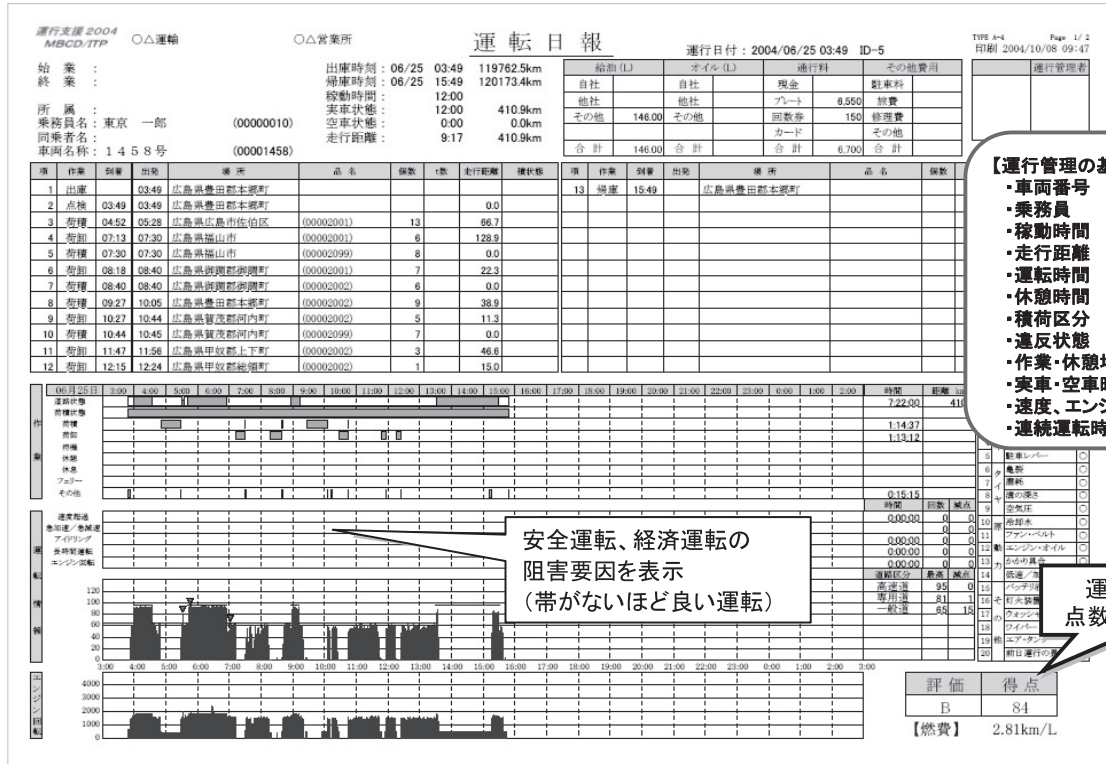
運行支援2004 MBCD/ITP ○△運輸 ○△営業所

運転日報

運行日付：2004/06/25 03:49 ID-5

TYPE A-4 Page 1/2
印刷 2004/10/08 09:47

始業：
終業：

出庫時刻：06/25 03:49 119762.5km
帰庫時刻：06/25 15:49 120173.4km
稼動時間： 12:00
実車状態： 12:00 410.9km
空車状態： 0:00 0.0km
走行距離： 9:17 410.9km

所属：
乗務員名：東京 一郎 (00000010)
同乗者名：
車両名称：1458号 (00001458)

| 給油(L) | | オイル(L) | | 通行料 | | その他費用 | | 運行管理者 |
|---|---|---|---|---|---|---|---|---|
| 自社 | | 自社 | | 現金 | | 駐車料 | | |
| 他社 | | 他社 | | プレート | 6,550 | 旅費 | | |
| その他 | 146.00 | その他 | | 回数券 | 150 | 修理費 | | |
| | | | | カード | | その他 | | |
| 合計 | 146.00 | 合計 | | 合計 | 6,700 | 合計 | | |

| 項 | 作業 | 到着 | 出発 | 場所 | 品名 | 個数 | t数 | 走行距離 | 積状態 |
|---|---|---|---|---|---|---|---|---|---|
| 1 | 出庫 | | 03:49 | 広島県豊田郡本郷町 | | | | | |
| 2 | 点検 | 03:49 | 03:49 | 広島県豊田郡本郷町 | | | | 0.0 | |
| 3 | 荷積 | 04:52 | 05:28 | 広島県広島市佐伯区 | (00002001) | 13 | | 66.7 | |
| 4 | 荷卸 | 07:13 | 07:30 | 広島県福山市 | (00002001) | 6 | | 128.9 | |
| 5 | 荷積 | 07:30 | 07:30 | 広島県福山市 | (00002099) | 8 | | 0.0 | |
| 6 | 荷卸 | 08:18 | 08:40 | 広島県御調郡御調町 | (00002001) | 7 | | 22.3 | |
| 7 | 荷積 | 08:40 | 08:40 | 広島県御調郡御調町 | (00002002) | 6 | | 0.0 | |
| 8 | 荷積 | 09:27 | 10:05 | 広島県豊田郡本郷町 | (00002002) | 9 | | 38.9 | |
| 9 | 荷卸 | 10:27 | 10:44 | 広島県賀茂郡河内町 | (00002002) | 5 | | 11.3 | |
| 10 | 荷積 | 10:44 | 10:45 | 広島県賀茂郡河内町 | (00002099) | 7 | | 0.0 | |
| 11 | 荷卸 | 11:47 | 11:56 | 広島県甲奴郡上下町 | (00002002) | 3 | | 46.6 | |
| 12 | 荷卸 | 12:15 | 12:24 | 広島県甲奴郡総領町 | (00002002) | 1 | | 15.0 | |

| 項 | 作業 | 到着 | 出発 | 場所 | 品名 | 個数 |
|---|---|---|---|---|---|---|
| 13 | 帰庫 | 15:49 | | 広島県豊田郡本郷町 | | |

【運行管理の基
・車両番号
・乗務員
・稼動時間
・走行距離
・運転時間
・休憩時間
・積荷区分
・違反状態
・作業・休憩
・実車・空車
・速度、エン
・連続運転時

06月25日 3:00 4:00 5:00 6:00 7:00 8:00 9:00 10:00 11:00 12:00 13:00 14:00 15:00 16:00 17:00 18:00 19:00 20:00 21:00 22:00 23:00 0:00 1:00 2:00

作業：運行状態 荷積状態 荷積 荷卸 待機 休憩 休息 フェリー その他

時間 距離 km
7:22:00 41
1:14:37
1:13:12
0:15:15

運転情報：速度超過 急加速/急減速 アイドリング 長時間運転 エンジン回転

時間 回数 減点
0:00:00 0 0
0:00:00 0 0
0:00:00 0 0
0:00:00 0 0
0:00:00 0 0

道路区分 最高 減点
高速道 95 0
専用道 81 1
一般道 65 15

安全運転、経済運転の
阻害要因を表示
（帯がないほど良い運転）

120 100 80 60 40 20
3:00 4:00 5:00 6:00 7:00 8:00 9:00 10:00 11:00 12:00 13:00 14:00 15:00 16:00 17:00 18:00 19:00 20:00 21:00 22:00 23:00 0:00 1:00 2:00 3:00

エンジン回転 4000 3000 2000 1000 0

5 駐車レバー ○
6 タ 亀裂 ○
7 イ 磨耗 ○
8 ヤ 溝の深さ ○
9 空気圧 ○
10 原 冷却水 ○
11 ファン・ベルト ○
12 動 エンジン・オイル ○
13 力 かかり具合 ○
14 低速／加
15 バッテリ
16 そ 灯火装置
17 の ウォッシャ
18 ワイパー
19 他 エア・タンク
20 前日運行の異

運
点数

評価 | 得点
B | 84

【燃費】 2.81km/L